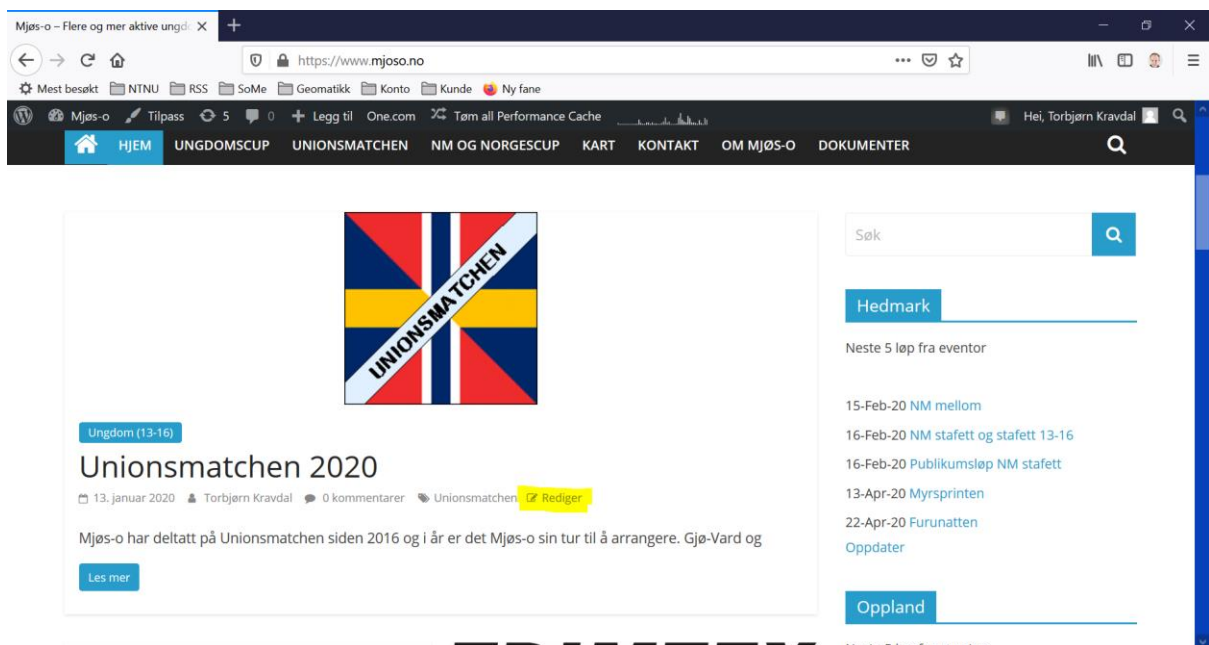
Mjøs-o – Flere og mer aktive ungd ×  +

https://www.mjoso.no

Mest besøkt  NTNU  RSS  SoMe  Geomatikk  Konto  Kunde  Ny fane

Mjøs-o  Tilpass  5  0  + Legg til  One.com  Tøm all Performance Cache  Hei, Torbjørn Kravdal

HJEM  UNGDOMSCUP  UNIONSMATCHEN  NM OG NORGESCUP  KART  KONTAKT  OM MJØS-O  DOKUMENTER

UNIONSMATCHEN

Ungdom (13-16)

Unionsmatchen 2020

13. januar 2020  Torbjørn Kravdal  0 kommentarer  Unionsmatchen  Rediger

Mjøs-o har deltatt på Unionsmatchen siden 2016 og i år er det Mjøs-o sin tur til å arrangere. Gjø-Vard og

Les mer

Søk

Hedmark

Neste 5 løp fra eventor

15-Feb-20 NM mellom
16-Feb-20 NM stafett og stafett 13-16
16-Feb-20 Publikumsløp NM stafett
13-Apr-20 Myrsprinten
22-Apr-20 Furunatten
Oppdater

Oppland